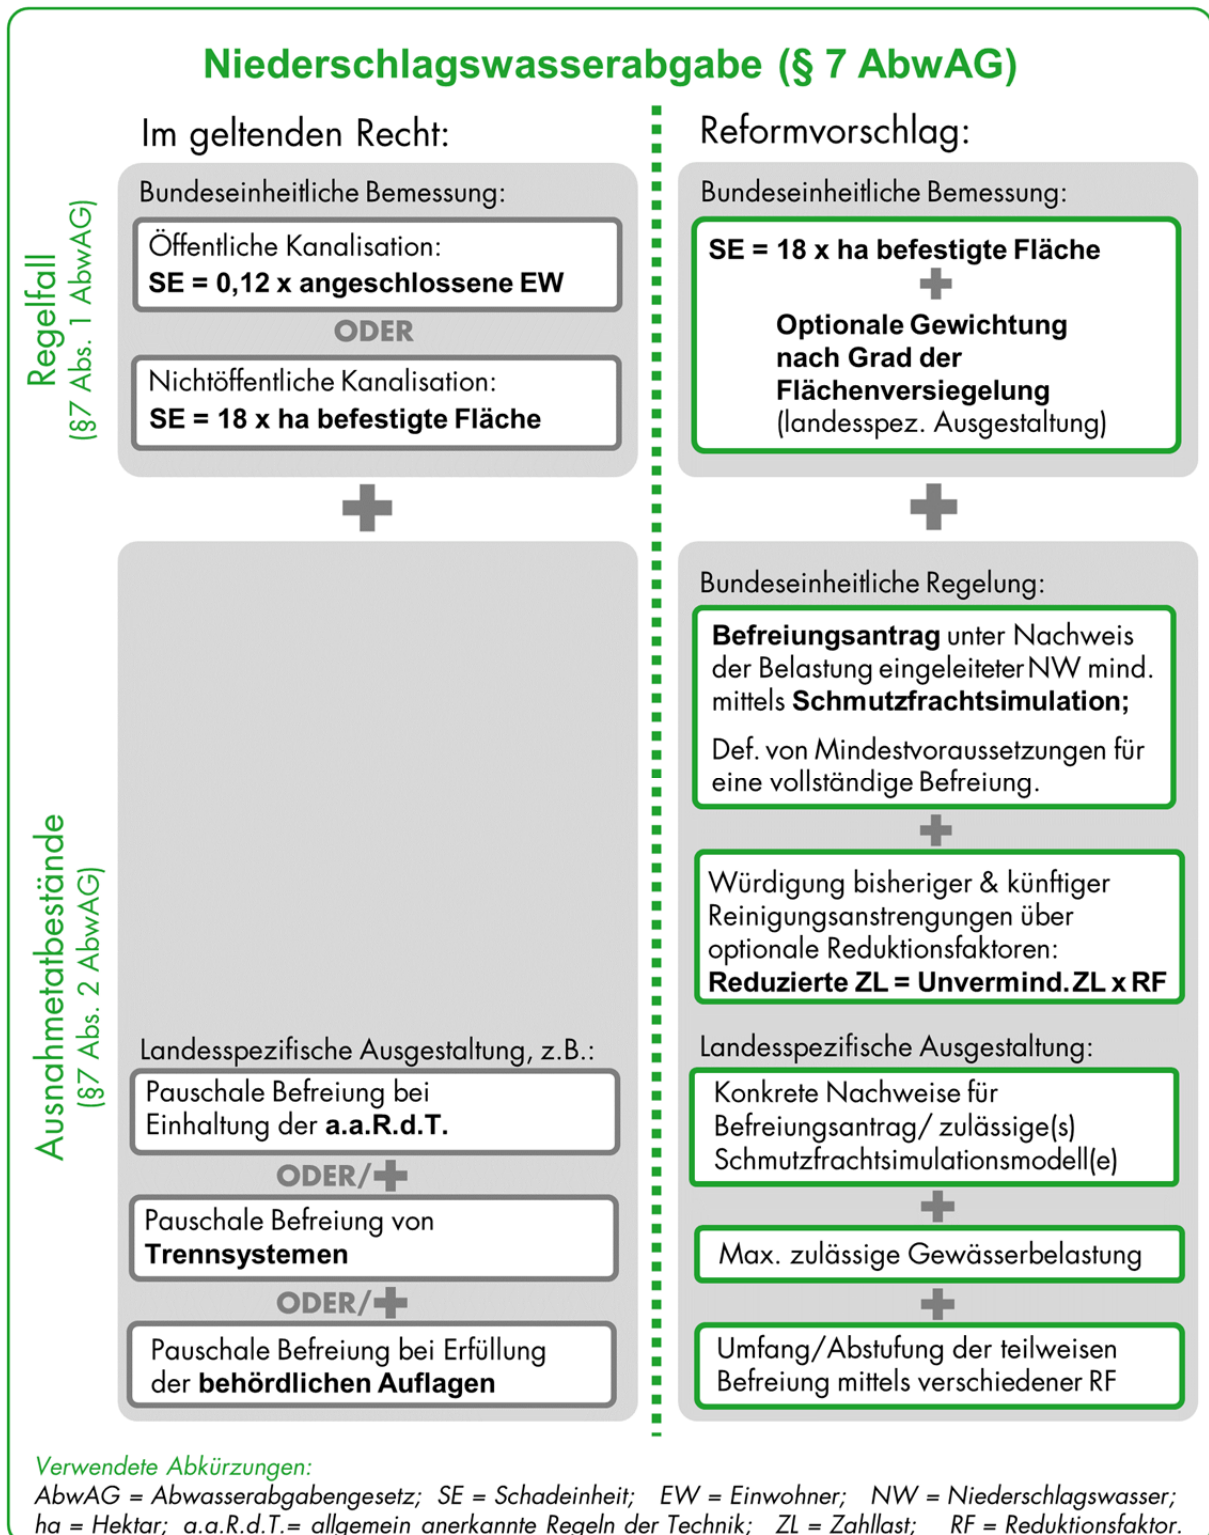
Niederschlagswasserabgabe (§ 7 AbwAG)

Regelfall (§7 Abs. 1 AbwAG)

Im geltenden Recht:

Bundeseinheitliche Bemessung:

Öffentliche Kanalisation:
**SE = 0,12 x angeschlossene EW**

ODER

Nichtöffentliche Kanalisation:
**SE = 18 x ha befestigte Fläche**

Reformvorschlag:

Bundeseinheitliche Bemessung:

**SE = 18 x ha befestigte Fläche**

**Optionale Gewichtung nach Grad der Flächenversiegelung** (landesspez. Ausgestaltung)

Ausnahmetatbestände (§7 Abs. 2 AbwAG)

Landesspezifische Ausgestaltung, z.B.:

Pauschale Befreiung bei Einhaltung der **a.a.R.d.T.**

ODER/

Pauschale Befreiung von **Trennsystemen**

ODER/

Pauschale Befreiung bei Erfüllung der **behördlichen Auflagen**

Bundeseinheitliche Regelung:

**Befreiungsantrag** unter Nachweis der Belastung eingeleiteter NW mind. mittels **Schmutzfrachtsimulation;**

Def. von Mindestvoraussetzungen für eine vollständige Befreiung.

Würdigung bisheriger & künftiger Reinigungsanstrengungen über optionale Reduktionsfaktoren:
**Reduzierte ZL = Unvermind. ZL x RF**

Landesspezifische Ausgestaltung:

Konkrete Nachweise für Befreiungsantrag/ zulässige(s) Schmutzfrachtsimulationsmodell(e)

Max. zulässige Gewässerbelastung

Umfang/Abstufung der teilweisen Befreiung mittels verschiedener RF

Verwendete Abkürzungen:
AbwAG = Abwasserabgabengesetz; SE = Schadeinheit; EW = Einwohner; NW = Niederschlagswasser; ha = Hektar; a.a.R.d.T.= allgemein anerkannte Regeln der Technik; ZL = Zahllast; RF = Reduktionsfaktor.